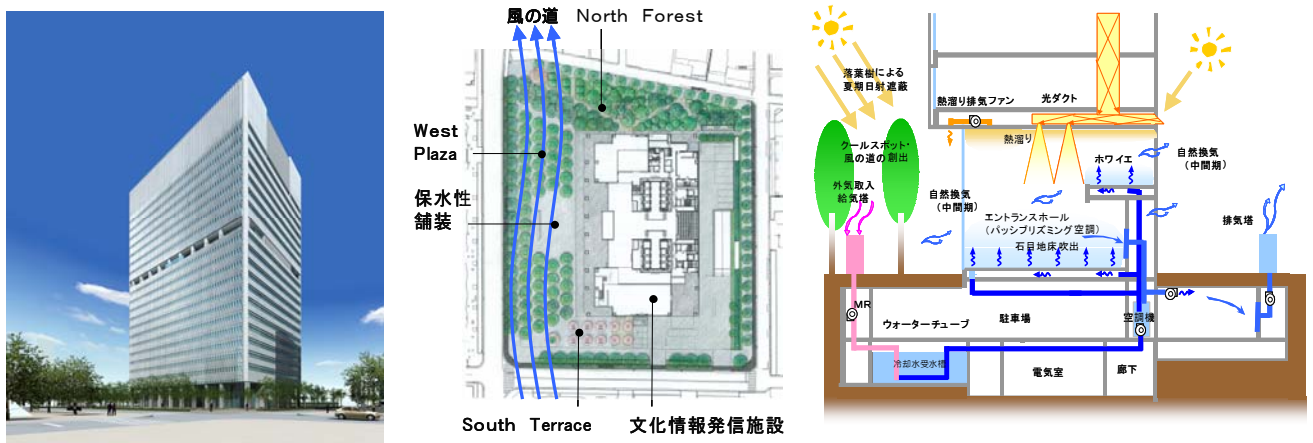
風の道 North Forest

West Plaza

保水性舗装

South Terrace

文化情報発信施設

落葉樹による夏期日射遮蔽

熱溜り排気ファン

光ダクト

熱溜り

クールスポット・風の道の創出

ホワイエ

自然換気（中間期）

外気取入給気塔

自然換気（中間期）

エントランスホール（パッシブリズミング空調）

石目地床吹出

排気塔

MR

ウォーターチューブ

駐車場

空調機

冷却水受水槽

電気室

廊下